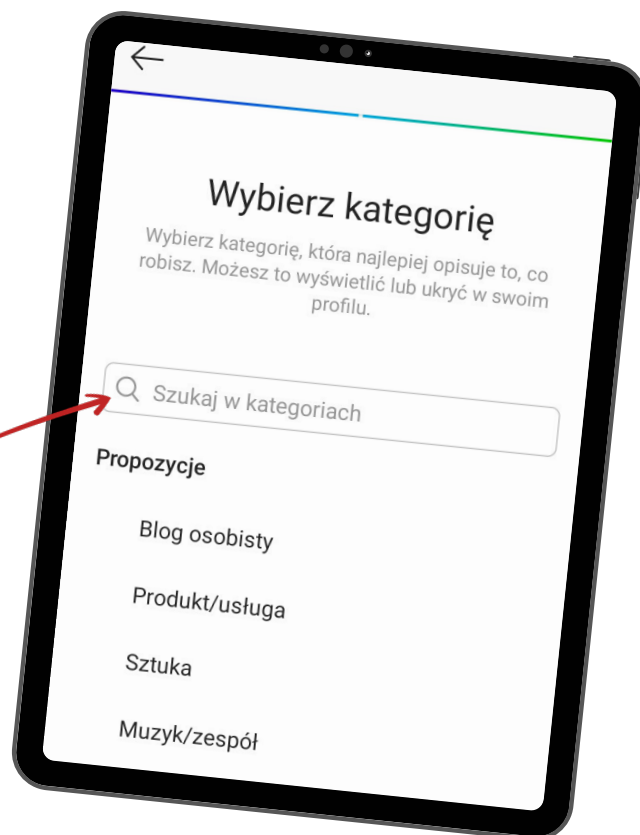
Wybierz kategorię

Wybierz kategorię, która najlepiej opisuje to, co robisz. Możesz to wyświetlić lub ukryć w swoim profilu.

Szukaj w kategoriach

Propozycje

Blog osobisty

Produkt/usługa

Sztuka

Muzyk/zespół